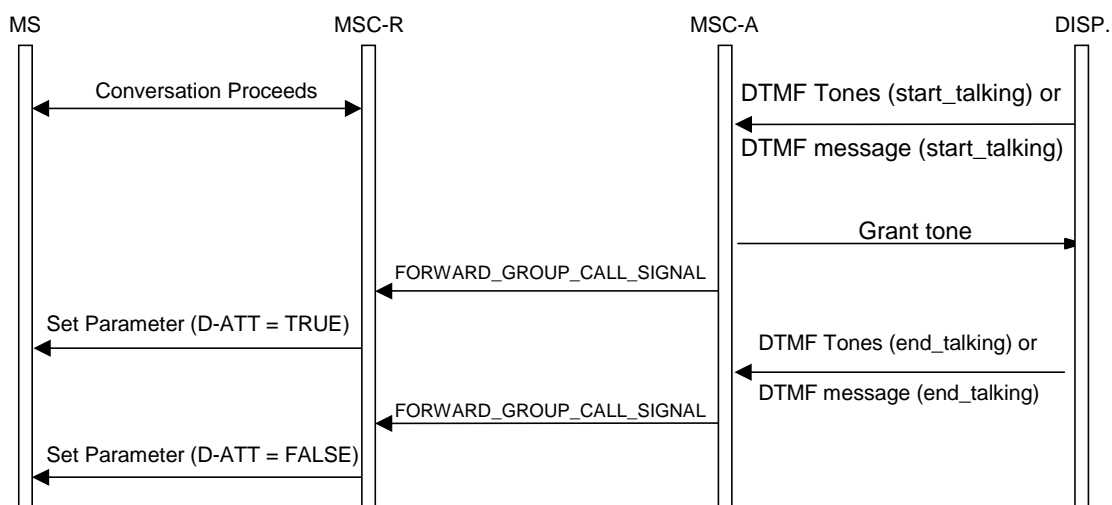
MS
MSC-R
MSC-A
DISP.

Conversation Proceeds

DTMF Tones (start_talking) or
DTMF message (start_talking)

Grant tone

FORWARD_GROUP_CALL_SIGNAL

Set Parameter (D-ATT = TRUE)

DTMF Tones (end_talking) or
DTMF message (end_talking)

FORWARD_GROUP_CALL_SIGNAL

Set Parameter (D-ATT = FALSE)